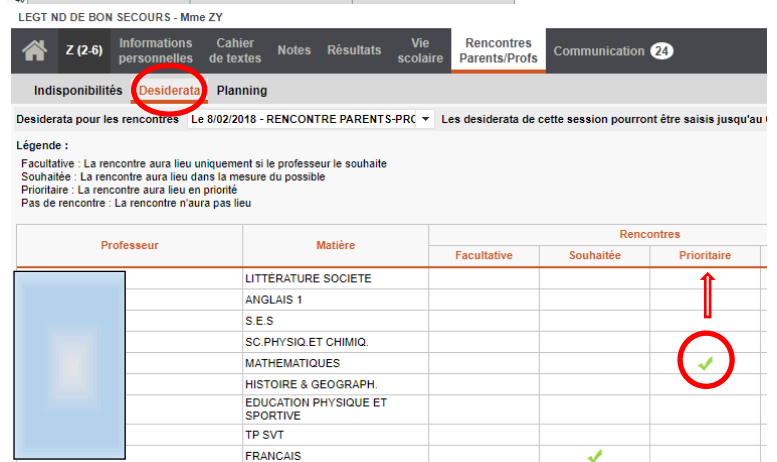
LEGT ND DE BON SECOURS - Mme ZY

Z (2-6) Informations personnelles Cahier de textes Notes Résultats Vie scolaire Rencontres Parents/Profs Communication 24

Indisponibilités Desiderata Planning

Desiderata pour les rencontres Le 8/02/2018 - RENCONTRE PARENTS-PRO Les desiderata de cette session pourront être saisis jusqu'au

Légende :

Facultative : La rencontre aura lieu uniquement si le professeur le souhaite
Souhaitée : La rencontre aura lieu dans la mesure du possible
Prioritaire : La rencontre aura lieu en priorité
Pas de rencontre : La rencontre n'aura pas lieu

| Professeur | Matière | Rencontres Facultative | Souhaitée | Prioritaire |
|---|---|---|---|---|
| | LITTÉRATURE SOCIETE | | | |
| | ANGLAIS 1 | | | |
| | S.E.S | | | |
| | SC.PHYSIQ.ET CHIMIQ. | | | |
| | MATHEMATIQUES | | | ✓ |
| | HISTOIRE & GEOGRAPH. | | | |
| | EDUCATION PHYSIQUE ET SPORTIVE | | | |
| | TP SVT | | | |
| | FRANCAIS | | ✓ | |